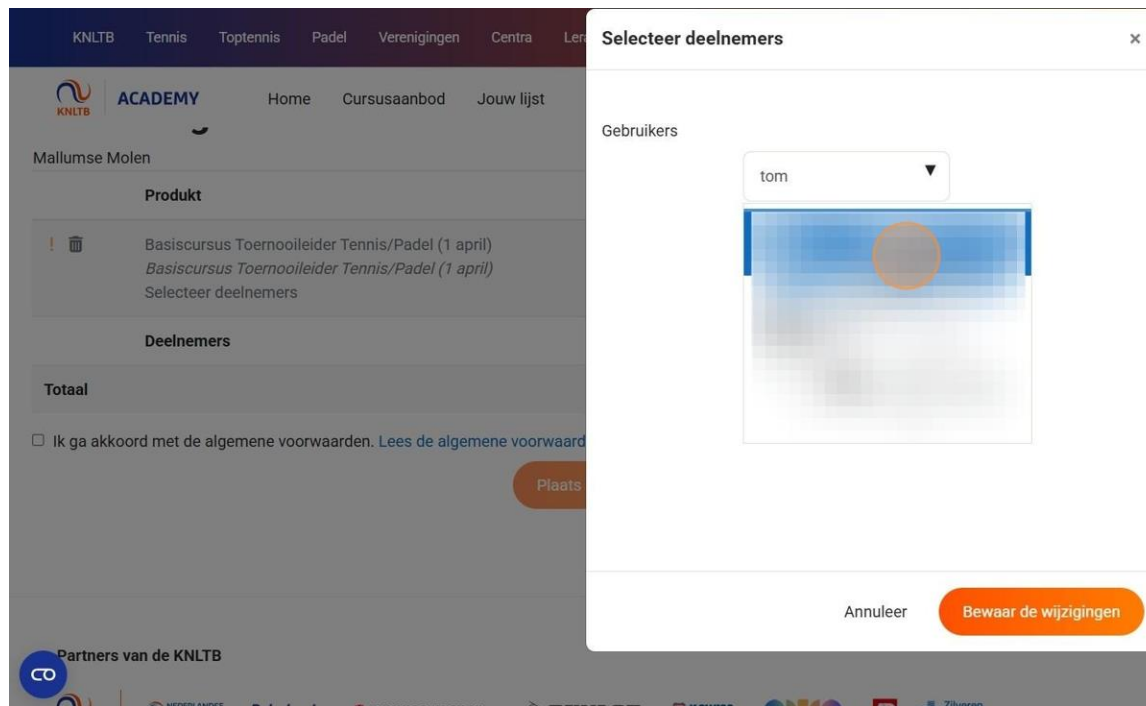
KNLTB Tennis Toptennis Padel Verenigingen Centra Ler

KNLTB ACADEMY Home Cursusaanbod Jouw lijst

Mallumse Molen

Produkt

Basiscursus Toernooileider Tennis/Padel (1 april)
Basiscursus Toernooileider Tennis/Padel (1 april)
Selecteer deelnemers

Deelnemers

Totaal

Ik ga akkoord met de algemene voorwaarden. Lees de algemene voorwaard

Plaats

Partners van de KNLTB

Selecteer deelnemers ×

Gebruikers

tom ▼

Annuleer Bewaar de wijzigingen